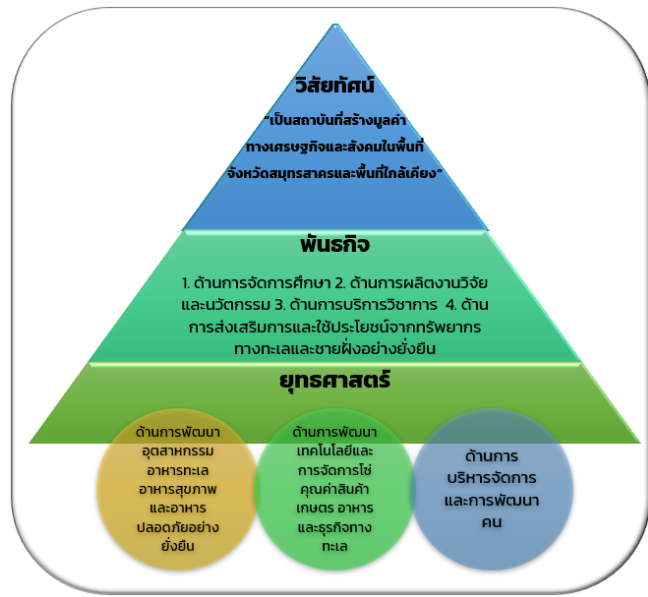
วิสัยทัศน์

"เป็นสถาบันที่สร้างมูลค่าทางเศรษฐกิจและสังคมในพื้นที่จังหวัดสมุทรสาครและพื้นที่ใกล้เคียง"

พันธกิจ

1. ด้านการจัดการศึกษา 2. ด้านการผลิตงานวิจัยและนวัตกรรม 3. ด้านการบริการวิชาการ 4. ด้านการส่งเสริมการและใช้ประโยชน์จากทรัพยากรทางทะเลและชายฝั่งอย่างยั่งยืน

ยุทธศาสตร์

ด้านการพัฒนาอุตสาหกรรมอาหารทะเล อาหารสุขภาพ และอาหารปลอดภัยอย่างยั่งยืน

ด้านการพัฒนาเทคโนโลยีและการจัดการโซ่คุณค่าสินค้าเกษตร อาหาร และธุรกิจทางทะเล

ด้านการบริหารจัดการและการพัฒนาคน